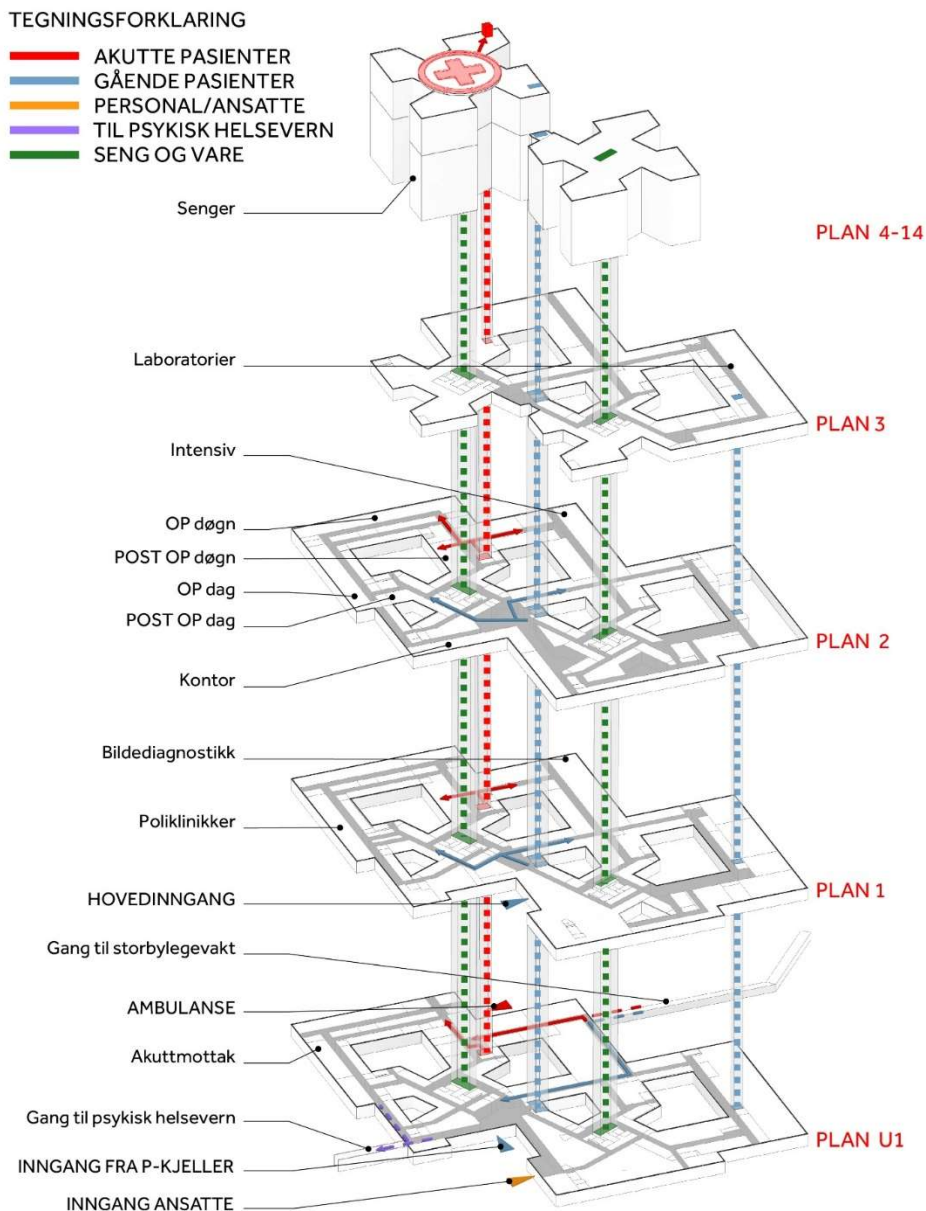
TEGNINGSFORKLARING
AKUTTE PASIENTER
GÅENDE PASIENTER
PERSONAL/ANSATTE
TIL PSYKISK HELSEVERN
SENG OG VARE

Senger
PLAN 4-14
Laboratorier
PLAN 3
Intensiv
OP døgn
POST OP døgn
OP dag
POST OP dag
PLAN 2
Kontor
Bildediagnostikk
Poliklinikker
PLAN 1
HOVEDINNGANG
Gang til storbylegevakt
AMBULANSE
Akuttmottak
Gang til psykisk helsevern
PLAN U1
INNGANG FRA P-KJELLER
INNGANG ANSATTE